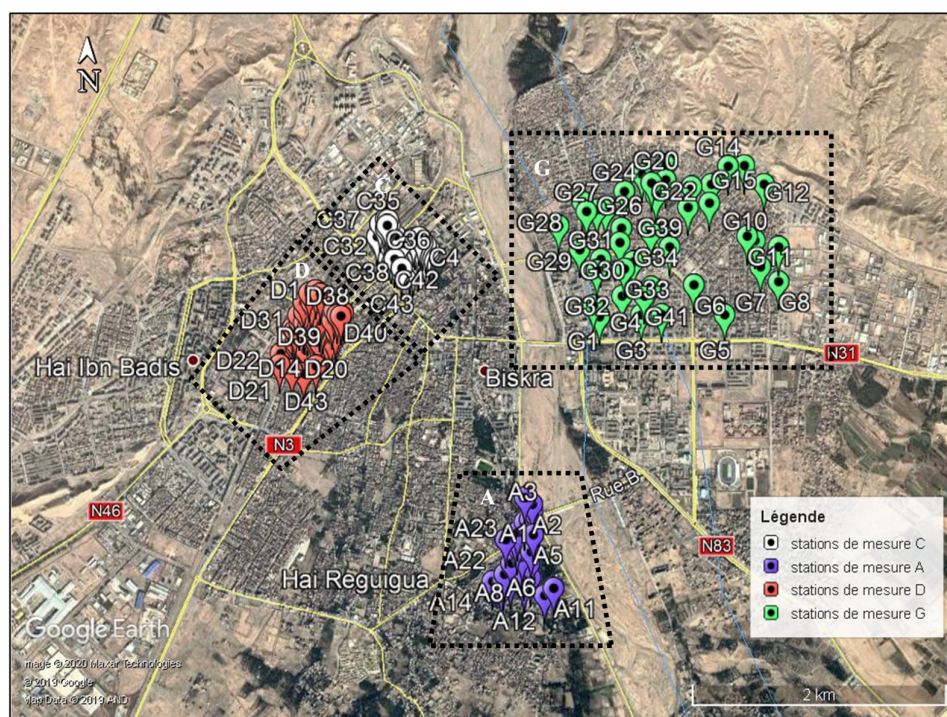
N

G
G14
G24 G20
G15
G27 G22 G12
G26
G28 G10
G31 G39
G34
G29 G30 G11
G33
G32 G6 G7 G8
G4 G41
G1
G3 G5

C
C35
C37
C32 C36
C4
C38 C42
C43

D
D1 D38
D31
D39 D40
D22
D14 D20
D21
D43

Hai Ibn Badis
Biskra
N31
N3
N46
N83
Rue B.

A
A3
A23 A2
A1
A22 A5
A6
A14 A8
A11
A12

Hai Reguigua

Légende
stations de mesure C
stations de mesure A
stations de mesure D
stations de mesure G

Google Earth
mage © 2020 Maxar Technologies
© 2019 Google
Map Data © 2019 AND

2 km